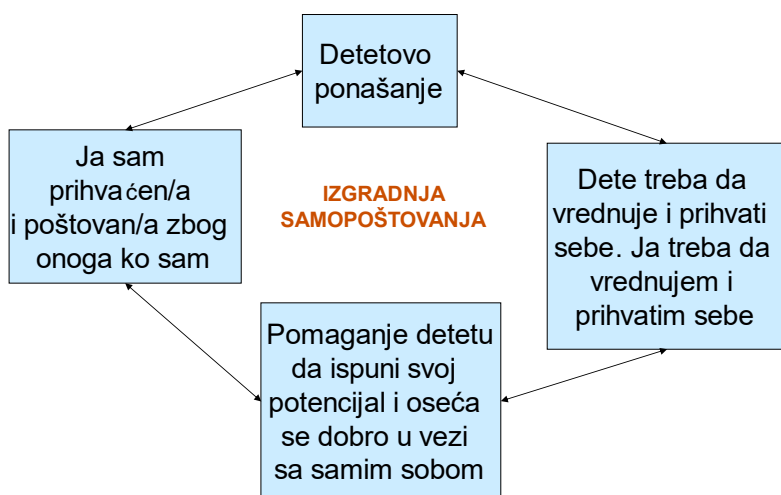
Detetovo ponašanje

Dete treba da vrednuje i prihvati sebe. Ja treba da vrednujem i prihvatim sebe

Pomaganje detetu da ispuni svoj potencijal i oseća se dobro u vezi sa samim sobom

Ja sam prihvaćen/a i poštovan/a zbog onoga ko sam

IZGRADNJA SAMOPOŠTOVANJA